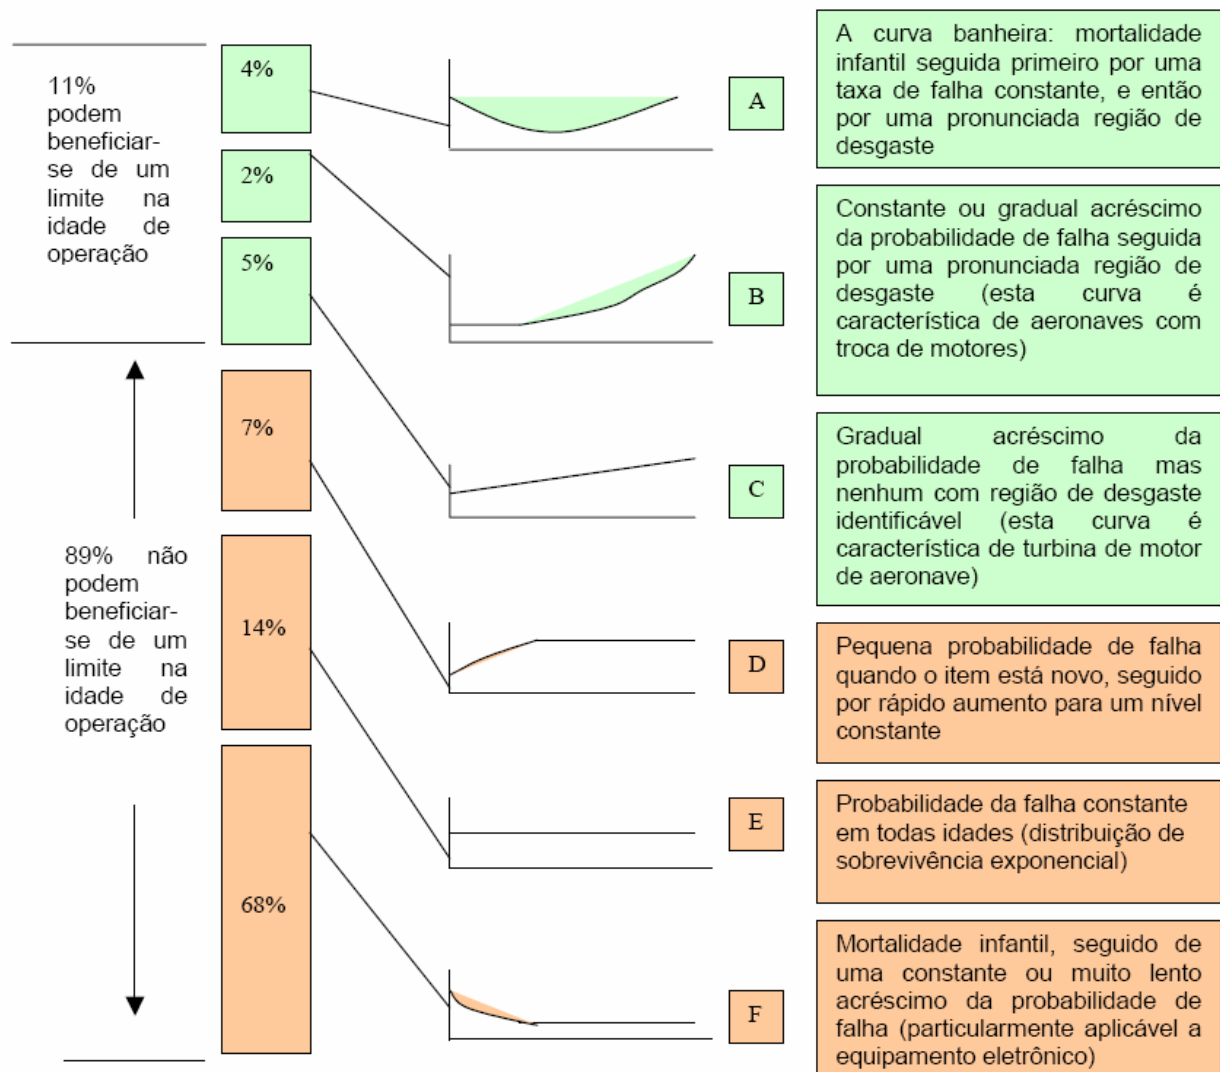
11% podem beneficiar-se de um limite na idade de operação

89% não podem beneficiar-se de um limite na idade de operação

4%

2%

5%

7%

14%

68%

A

A curva banheira: mortalidade infantil seguida primeiro por uma taxa de falha constante, e então por uma pronunciada região de desgaste

B

Constante ou gradual acréscimo da probabilidade de falha seguida por uma pronunciada região de desgaste (esta curva é característica de aeronaves com troca de motores)

C

Gradual acréscimo da probabilidade de falha mas nenhum com região de desgaste identificável (esta curva é característica de turbina de motor de aeronave)

D

Pequena probabilidade de falha quando o item está novo, seguido por rápido aumento para um nível constante

E

Probabilidade da falha constante em todas idades (distribuição de sobrevivência exponencial)

F

Mortalidade infantil, seguido de uma constante ou muito lento acréscimo da probabilidade de falha (particularmente aplicável a equipamento eletrônico)